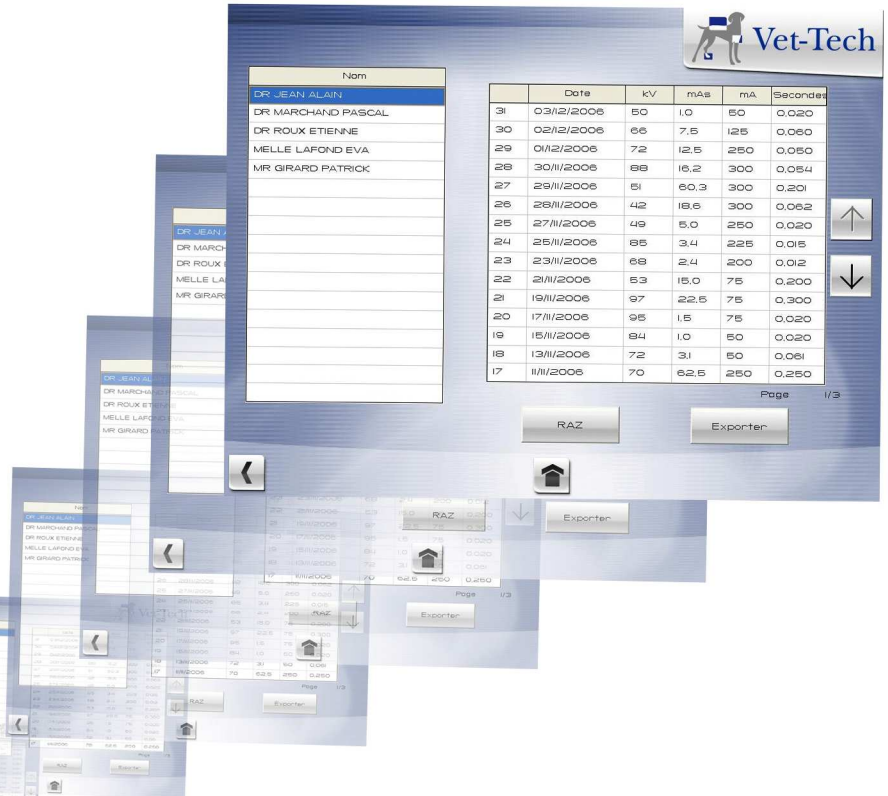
Vet-Tech

| Nom |
|---|
| DR JEAN ALAIN |
| DR MARCHAND PASCAL |
| DR ROUX ETIENNE |
| MELLE LAFOND EVA |
| MR GIRARD PATRICK |

| | Date | kV | mAs | mA | Secondes |
|---|---|---|---|---|---|
| 31 | 03/12/2006 | 50 | 1,0 | 50 | 0,020 |
| 30 | 02/12/2006 | 66 | 7,5 | 125 | 0,060 |
| 29 | 01/12/2006 | 72 | 12,5 | 250 | 0,050 |
| 28 | 30/11/2006 | 88 | 16,2 | 300 | 0,054 |
| 27 | 29/11/2006 | 51 | 60,3 | 300 | 0,201 |
| 26 | 28/11/2006 | 42 | 18,6 | 300 | 0,062 |
| 25 | 27/11/2006 | 49 | 5,0 | 250 | 0,020 |
| 24 | 25/11/2006 | 85 | 3,4 | 225 | 0,015 |
| 23 | 23/11/2006 | 68 | 2,4 | 200 | 0,012 |
| 22 | 21/11/2006 | 53 | 15,0 | 75 | 0,200 |
| 21 | 19/11/2006 | 97 | 22,5 | 75 | 0,300 |
| 20 | 17/11/2006 | 95 | 1,5 | 75 | 0,020 |
| 19 | 15/11/2006 | 84 | 1,0 | 50 | 0,020 |
| 18 | 13/11/2006 | 72 | 3,1 | 50 | 0,061 |
| 17 | 11/11/2006 | 70 | 62,5 | 250 | 0,250 |

Page 1/3

RAZ

Exporter

Exporter

RAZ

Exporter

Page 1/3

Exporter

RAZ

Exporter

RAZ

Exporter